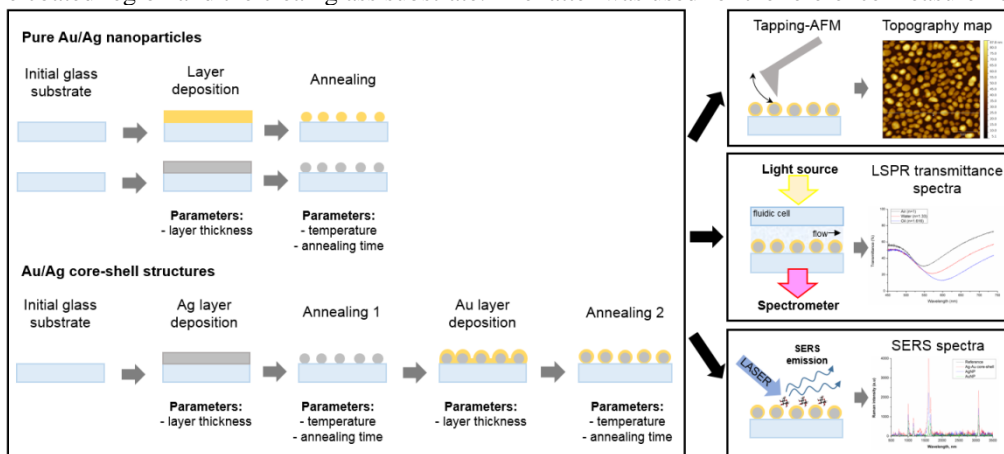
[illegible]

Pure Au/Ag nanoparticles

Initial glass substrate

Layer deposition

Annealing

Parameters:
- layer thickness

Parameters:
- temperature
- annealing time

Au/Ag core-shell structures

Initial glass substrate

Ag layer deposition

Annealing 1

Au layer deposition

Annealing 2

Parameters:
- layer thickness

Parameters:
- temperature
- annealing time

Parameters:
- layer thickness

Parameters:
- temperature
- annealing time

Tapping-AFM

Topography map

Light source

LSPR transmittance spectra

fluidic cell

flow

Spectrometer

SERS emission

LASER

SERS spectra

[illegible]